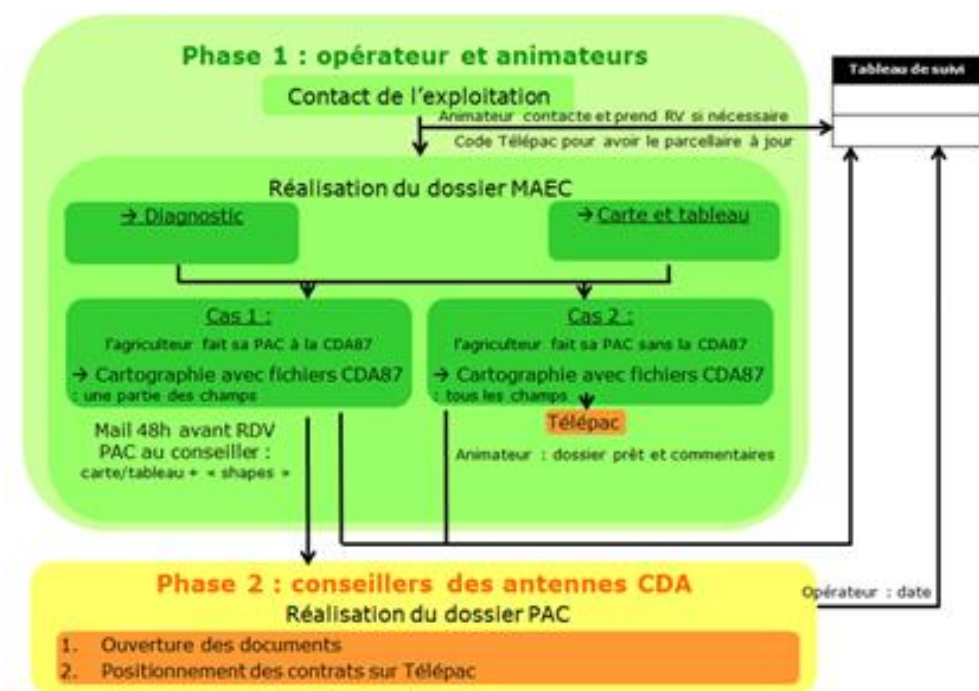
Phase 1 : opérateur et animateurs

Contact de l'exploitation

Animateur contacte et prend RV si nécessaire

Code Télépac pour avoir le parcellaire à jour

Tableau de suivi

Réalisation du dossier MAEC

→ Diagnostic

→ Carte et tableau

Cas 1 :

l'agriculteur fait sa PAC à la CDA87

→ Cartographie avec fichiers CDA87

: une partie des champs

Cas 2 :

l'agriculteur fait sa PAC sans la CDA87

→ Cartographie avec fichiers CDA87

: tous les champs

Télépac

Mail 48h avant RDV PAC au conseiller : carte/tableau + « shapes »

Animateur : dossier prêt et commentaires

Opérateur : date

Phase 2 : conseillers des antennes CDA

Réalisation du dossier PAC

1. Ouverture des documents
2. Positionnement des contrats sur Télépac